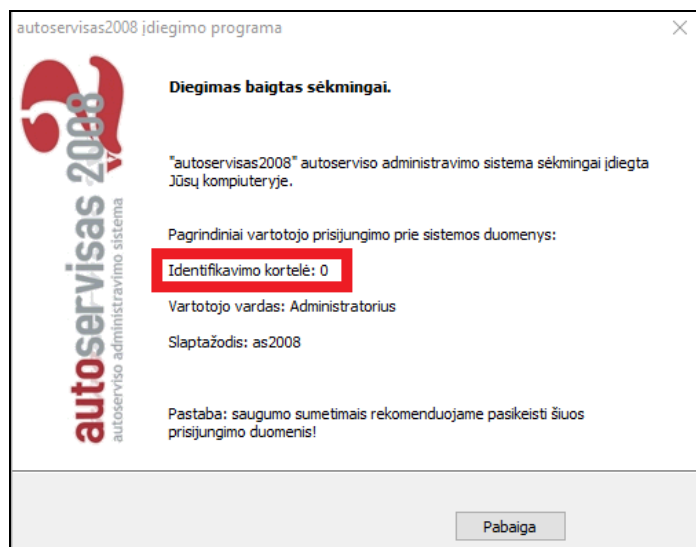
autoservisas2008 įdiegimo programa

autoservisas 2008
autoserviso administravimo sistema
v2

Diegimas baigtas sėkmingai.

"autoservisas2008" autoserviso administravimo sistema sėkmingai įdiegta Jūsų kompiuteryje.

Pagrindiniai vartotojo prisijungimo prie sistemos duomenys:

Identifikavimo kortelė: 0

Vartotojo vardas: Administratorius

Slaptažodis: as2008

Pastaba: saugumo sumetimais rekomenduojame pasikeisti šiuos prisijungimo duomenis!

Pabaiga